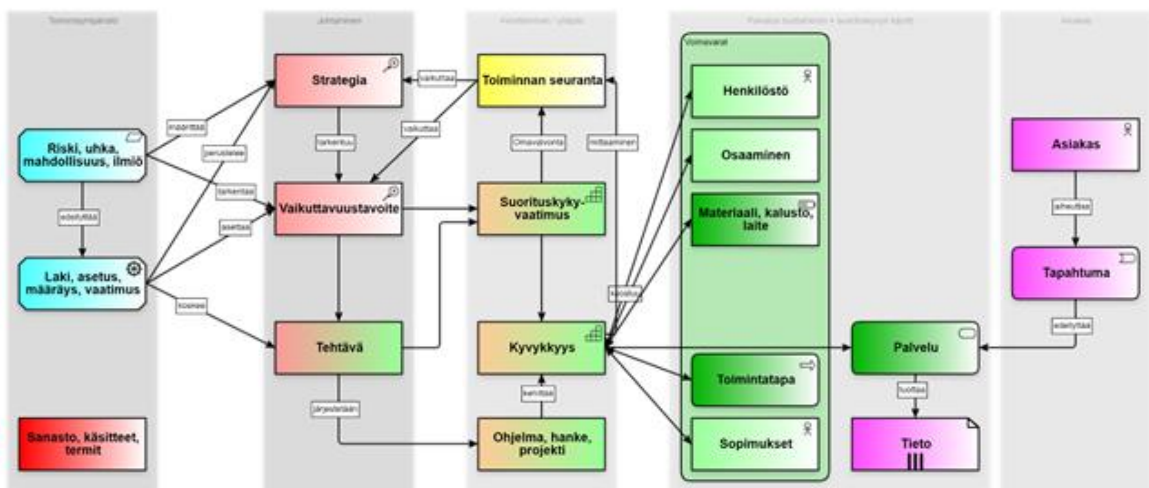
Toimintaympäristö

Johtaminen

Kehittäminen / ylläpito

Palvelun tuottaminen + suorituskyvyn käyttö

Asiakas

Strategia

Toiminnan seuranta

Voimavarat

Henkilöstö

Osaaminen

Materiaali, kalusto, laite

Toimintatapa

Sopimukset

Riski, uhka, mahdollisuus, ilmiö

Laki, asetus, määräys, vaatimus

Vaikuttavuustavoite

Suorituskyky-vaatimus

Tehtävä

Kyvykkyys

Ohjelma, hanke, projekti

Asiakas

Tapahtuma

Palvelu

Tieto

Sanasto, käsitteet, termit

määrittää

perustelee

tarkentaa

asettaa

koskee

edellyttää

tarkentuu

vaikuttaa

vaikuttaa

Omavalvonta

mittaaminen

koostuu

kehittää

järjestetään

aiheuttaa

edellyttää

tuottaa